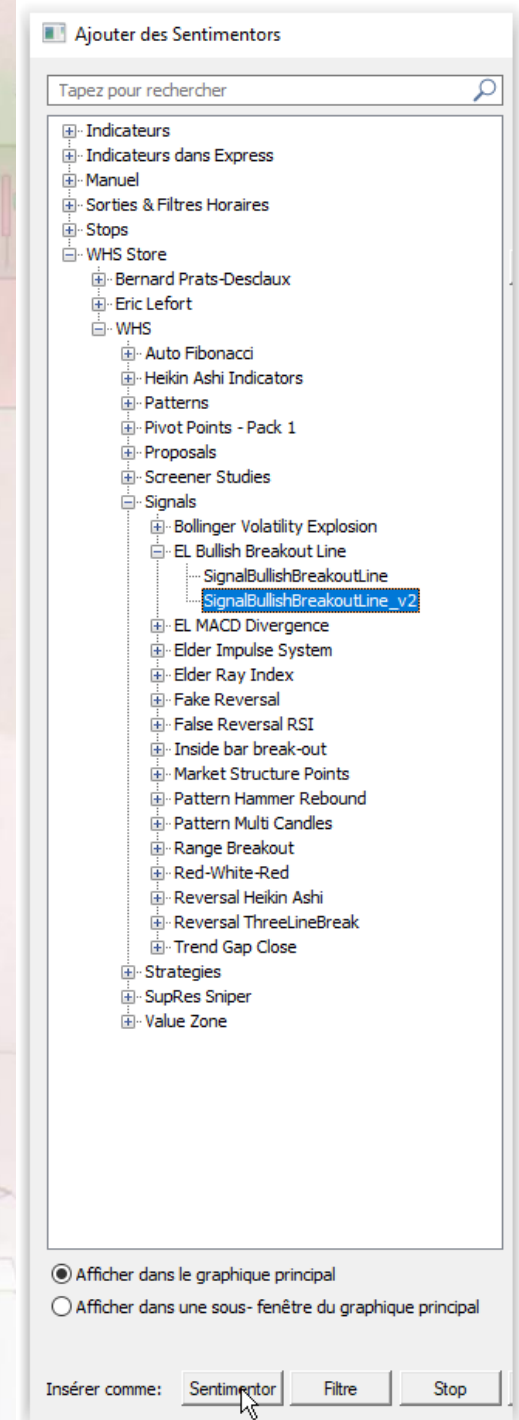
Ajouter des Sentimentors

Tapez pour rechercher

Indicateurs
Indicateurs dans Express
Manuel
Sorties & Filtres Horaires
Stops
WHS Store
Bernard Prats-Desclaux
Eric Lefort
WHS
Auto Fibonacci
Heikin Ashi Indicators
Patterns
Pivot Points - Pack 1
Proposals
Screener Studies
Signals
Bollinger Volatility Explosion
EL Bullish Breakout Line
SignalBullishBreakoutLine
SignalBullishBreakoutLine_v2
EL MACD Divergence
Elder Impulse System
Elder Ray Index
Fake Reversal
False Reversal RSI
Inside bar break-out
Market Structure Points
Pattern Hammer Rebound
Pattern Multi Candles
Range Breakout
Red-White-Red
Reversal Heikin Ashi
Reversal ThreeLineBreak
Trend Gap Close
Strategies
SupRes Sniper
Value Zone

Afficher dans le graphique principal
Afficher dans une sous- fenêtre du graphique principal

Insérer comme: Sentimentor Filtre Stop